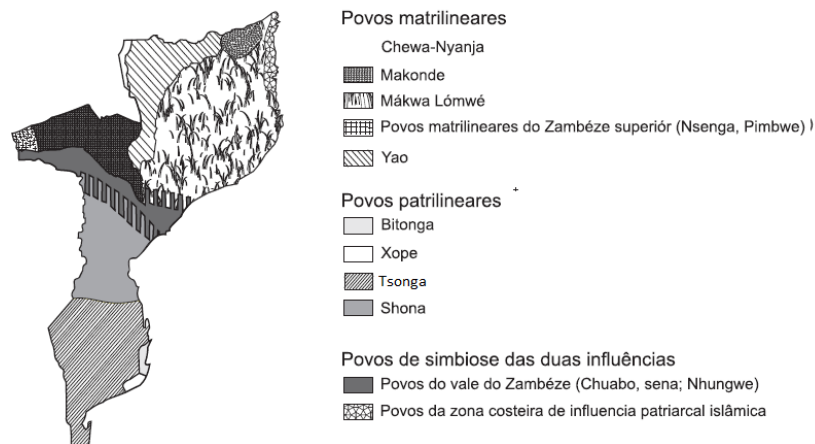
Povos matrilineares

Chewa-Nyanja

Makonde

Mákwa Lómwé

Povos matrilineares do Zambéze superiór (Nsenga, Pimbwe)

Yao

Povos patrilineares

Bitonga

Xope

Tsonga

Shona

Povos de simbiose das duas influências

Povos do vale do Zambéze (Chuabo, sena; Nhungwe)

Povos da zona costeira de influencia patriarcal islâmica